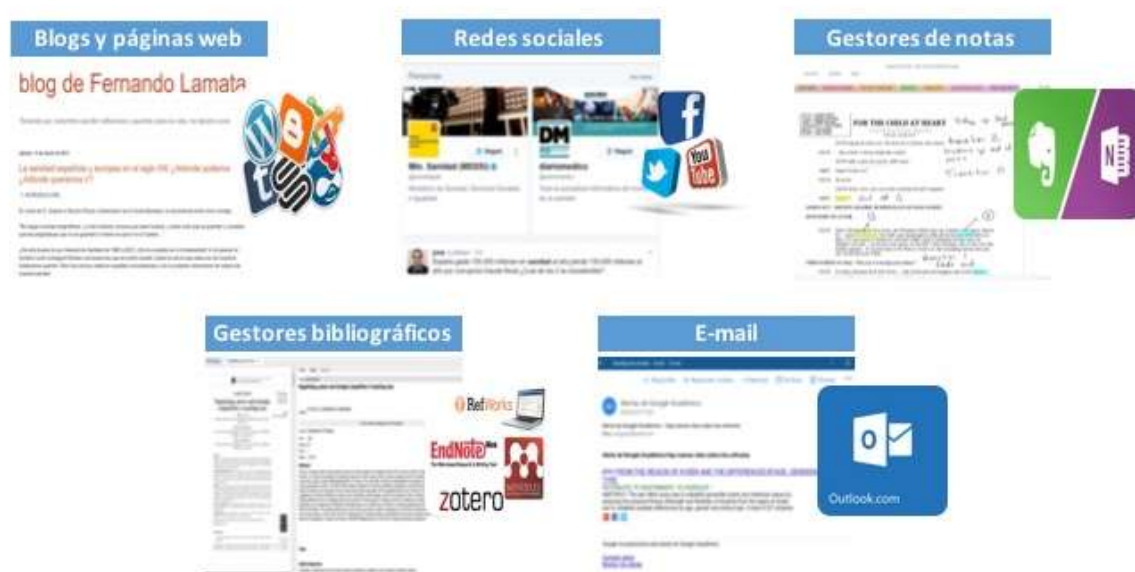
Blogs y páginas web

blog de Fernando Lamata

Redes sociales

Min. Sanidad (MSSSI)

diariomedico

DM

Gestores de notas

FOR THE CHILD AT HEART

Gestores bibliográficos

RefWorks

EndNote

zotero

E-mail

Outlook.com